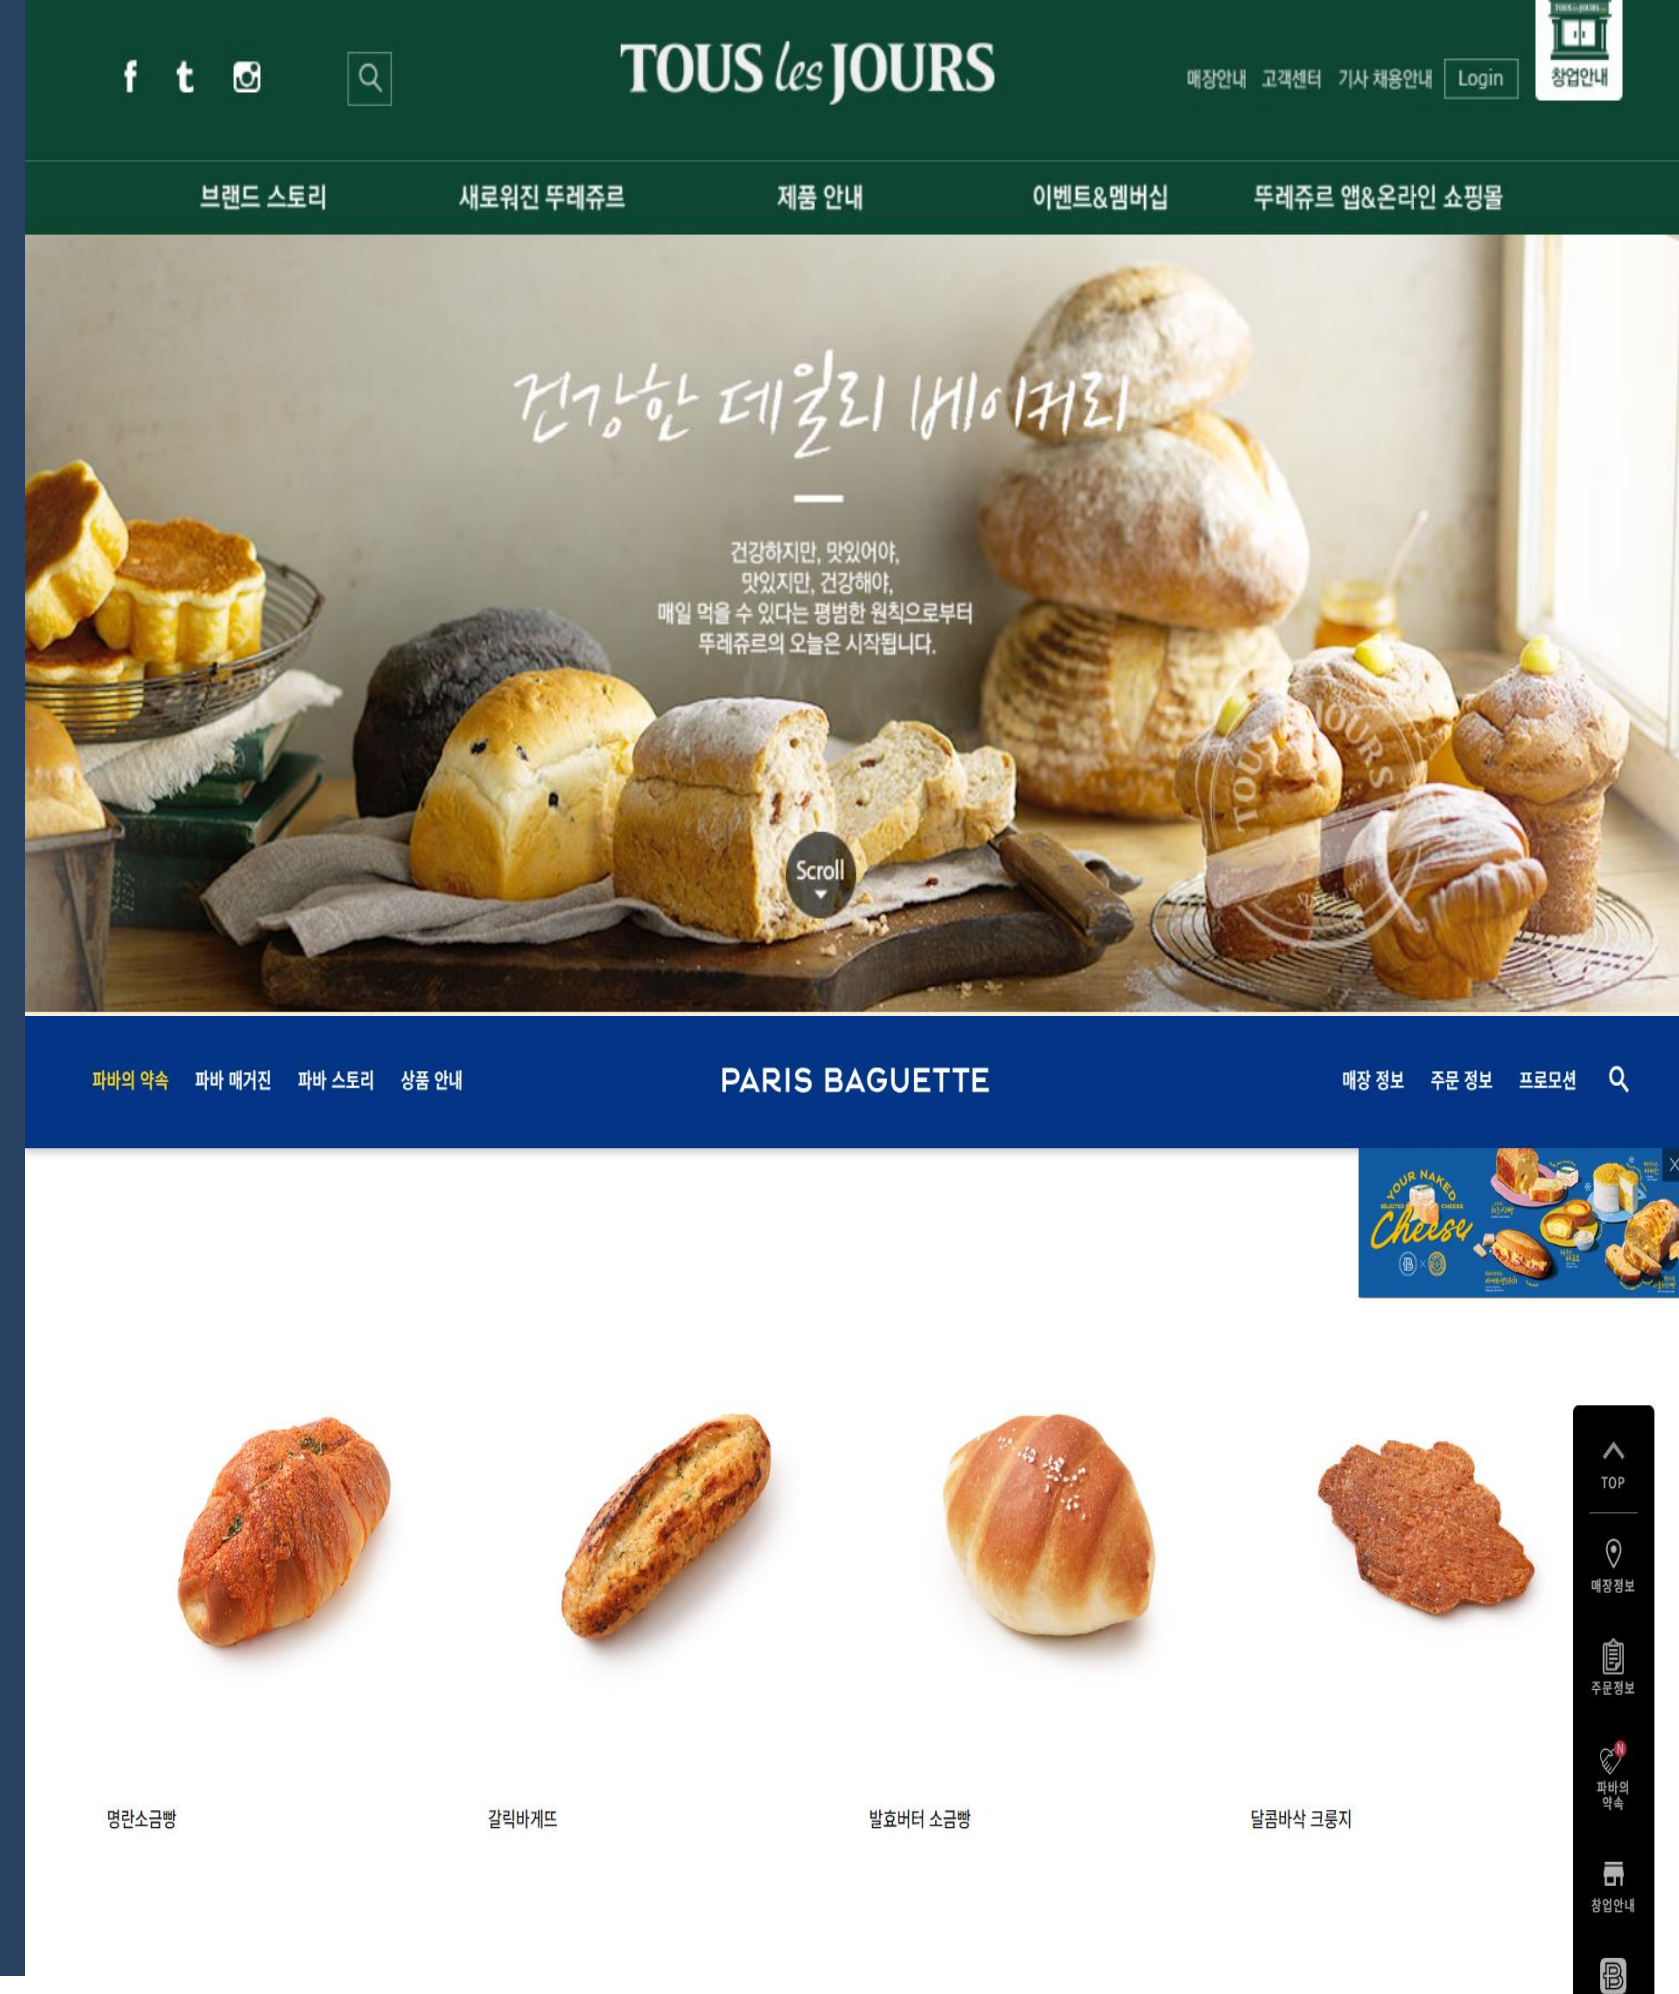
f t

TOUS les JOURS

매장안내 고객센터 기사 채용안내 Login 창업안내

브랜드 스토리 새로워진 뚜레쥬르 제품 안내 이벤트&멤버십 뚜레쥬르 앱&온라인 쇼핑몰

건강한 데일리 베이커리

건강하지만, 맛있어야,
맛있지만, 건강해야,
매일 먹을 수 있다는 평범한 원칙으로부터
뚜레쥬르의 오늘은 시작됩니다.

Scroll

파바의 약속 파바 매거진 파바 스토리 상품 안내

PARIS BAGUETTE

매장 정보 주문 정보 프로모션

YOUR NAKED Cheese

TOP

매장정보

주문정보

파바의 약속

창업안내

명란소금빵

갈릭바게뜨

발효버터 소금빵

달콤바삭 크룽지